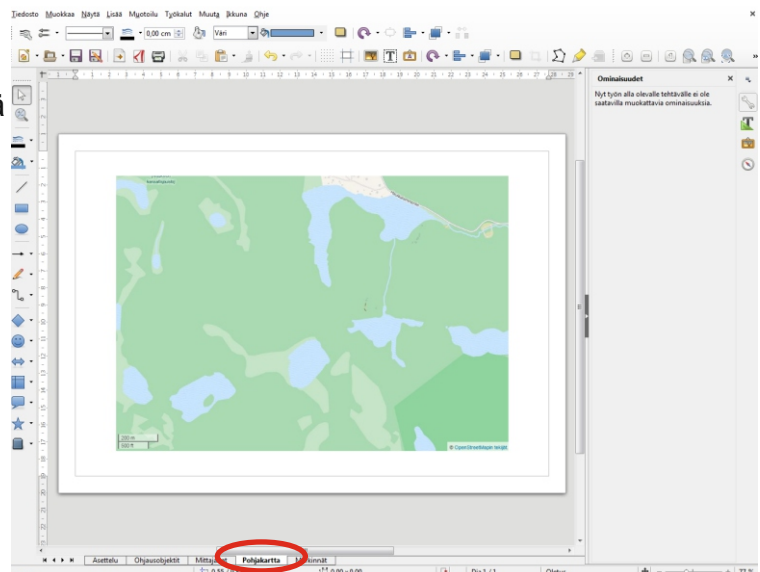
Tiedosto Muokkaa Näytä Lisää Muotoilu Työkalut Muuta Ikkuna Ohje

0,00 cm

Väri

Ominaisuudet

Nyt työn alla olevalle tehtävälle ei ole saatavilla muokattavia ominaisuuksia.

© OpenStreetMapin tekijät

Asettelu | Ohjausobjektit | Mittaviivat | Pohjakartta | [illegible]kinnät